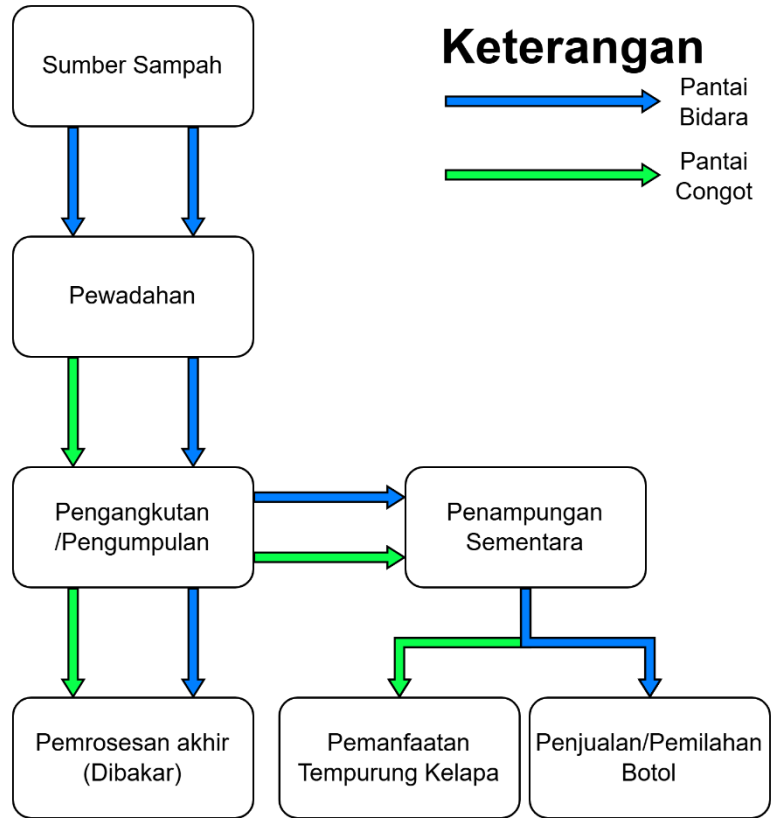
Keterangan

Pantai Bidara

Pantai Congot

Sumber Sampah

Pewadahan

Pengangkutan /Pengumpulan

Penampungan Sementara

Pemrosesan akhir (Dibakar)

Pemanfaatan Tempurung Kelapa

Penjualan/Pemilahan Botol